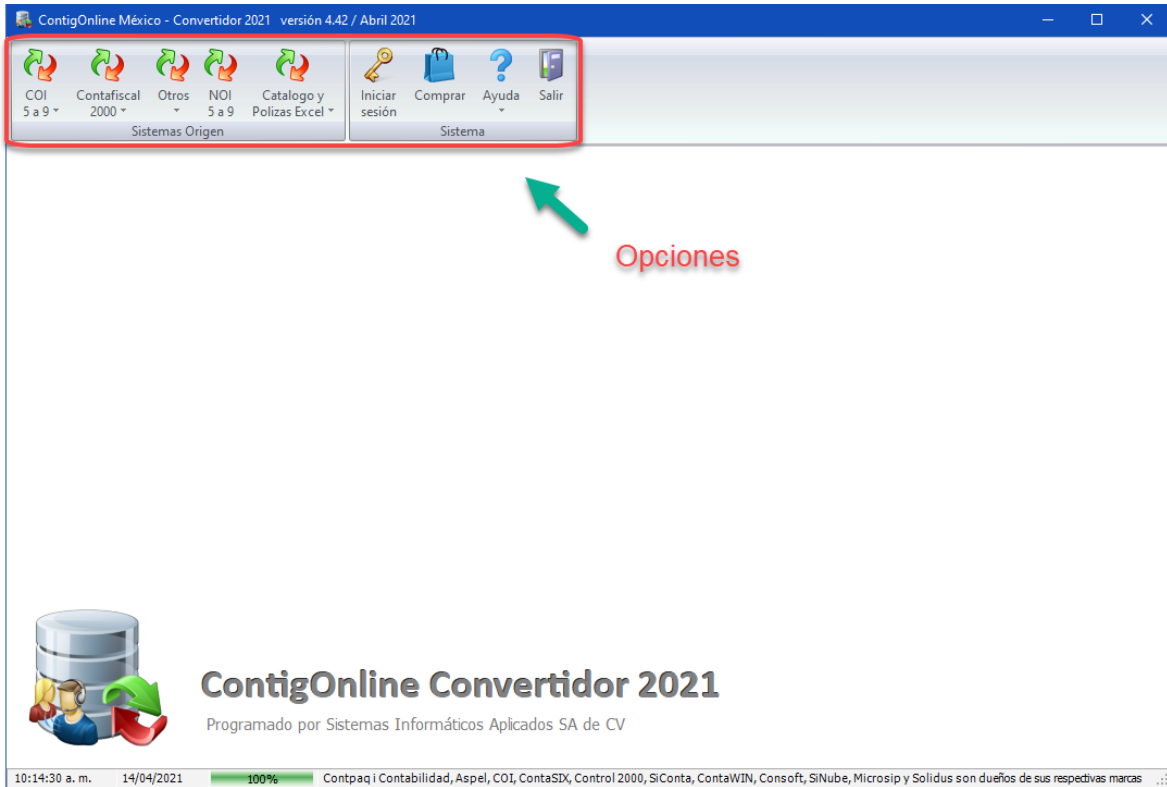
ContigOnline México - Convertidor 2021 versión 4.42 / Abril 2021

COI 5 a 9
Contafiscal 2000
Otros
NOI 5 a 9
Catalogo y Polizas Excel
Sistemas Origen

Iniciar sesión
Comprar
Ayuda
Salir
Sistema

Opciones

ContigOnline Convertidor 2021
Programado por Sistemas Informáticos Aplicados SA de CV

10:14:30 a. m. 14/04/2021 100% Contpaq i Contabilidad, Aspel, COI, ContaSIX, Control 2000, SiConta, ContaWIN, Consoft, SiNube, Microsip y Solidus son dueños de sus respectivas marcas